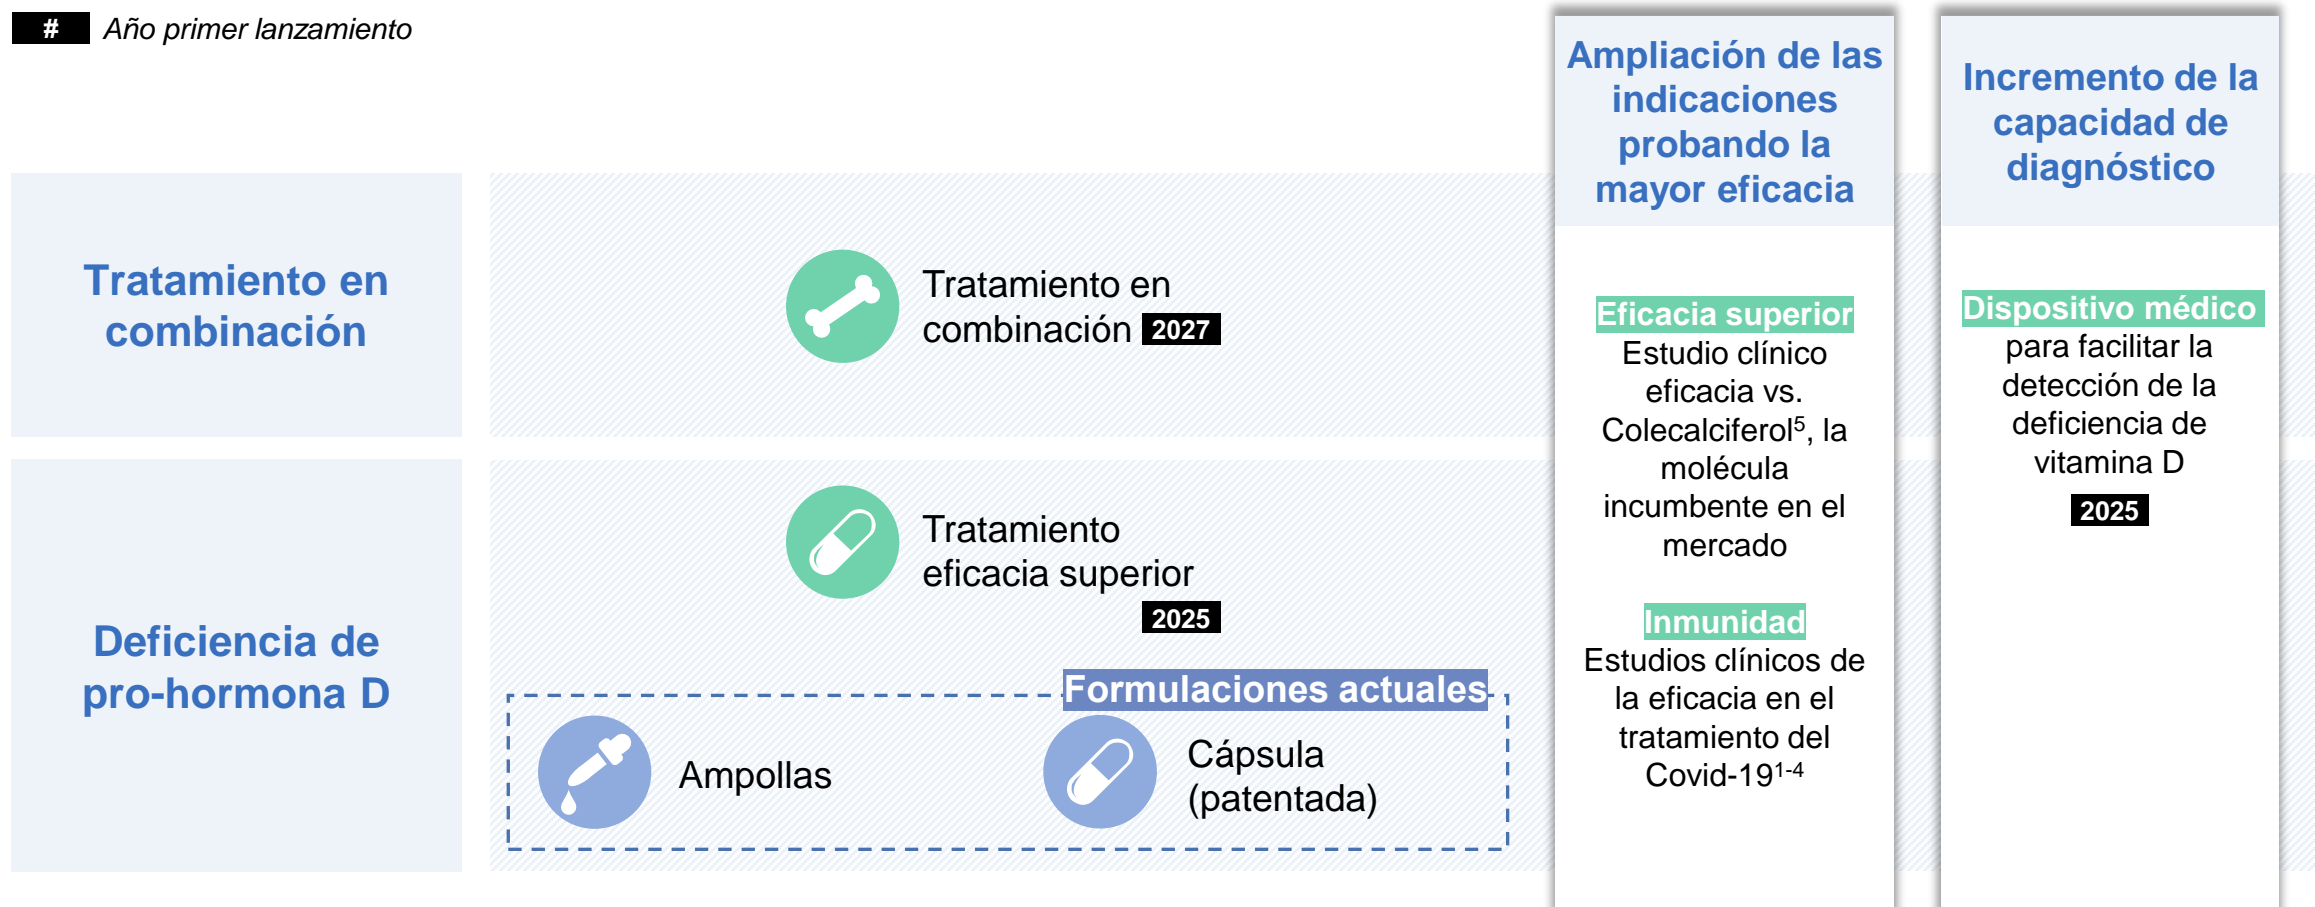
# Año primer lanzamiento

Tratamiento en combinación

Tratamiento en combinación 2027

Deficiencia de pro-hormona D

Tratamiento eficacia superior 2025

Formulaciones actuales

Ampollas

Cápsula (patentada)

Ampliación de las indicaciones probando la mayor eficacia

Eficacia superior
Estudio clínico eficacia vs. Colecalciferol$^5$, la molécula incumbente en el mercado

Inmunidad
Estudios clínicos de la eficacia en el tratamiento del Covid-19$^{1-4}$

Incremento de la capacidad de diagnóstico

Dispositivo médico
para facilitar la detección de la deficiencia de vitamina D
2025